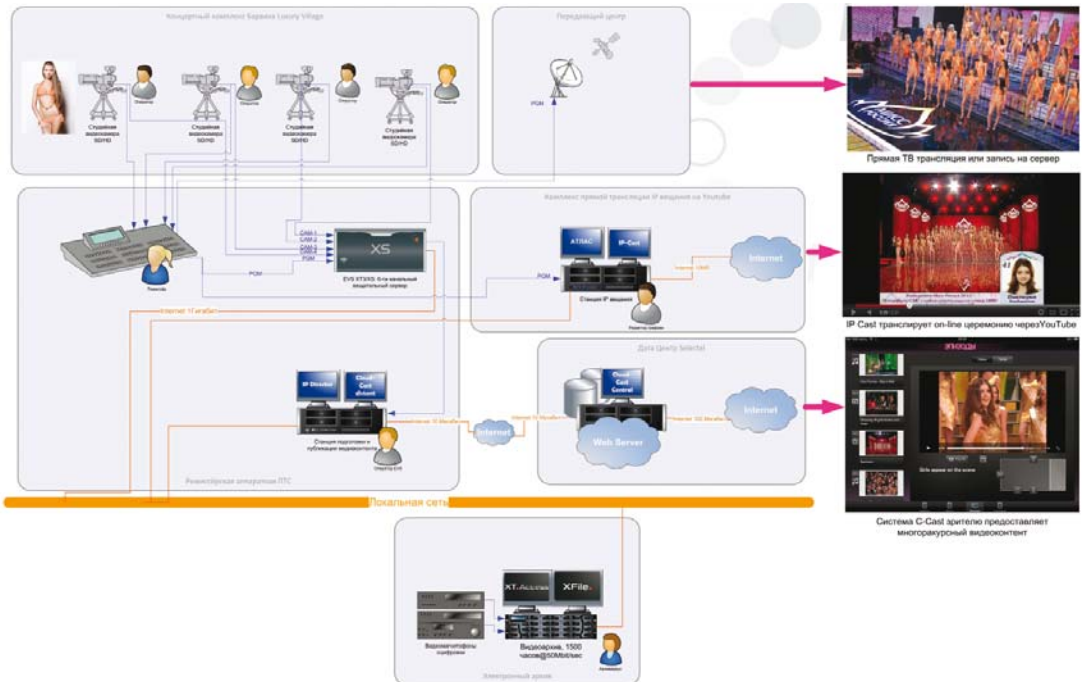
Концертный комплекс Барвиха Luxury Village

Оператор

Оператор

Оператор

Оператор

Студийная видеокамера SD/HD

Студийная видеокамера SD/HD

Студийная видеокамера SD/HD

Студийная видеокамера SD/HD

Передающий центр

PGM

Прямая ТВ трансляция или запись на сервер

Комплекс прямой трансляции IP вещания на Youtube

CAM-1
CAM-2
CAM-3
CAM-4
PGM

XS

EVS XT3/XS: 6-ти канальный продакшн-сервер

PGM

Режиссер

PGM

АТЛАС

IP-Cast

Internet

Станция IP вещания

Инженер IP вещания

IP Cast транслирует on-line церемонию черезYouTube

Internet 1Гигабит

Дата Центр Selectel

IP Director

Cloud Cast di-host

Cloud Cast Control

Web Server

Internet

Internet

Станция подготовки и публикации видеоконтента

Оператор EVS

Режиссёрская аппаратная ПТС

Системa C-Cast зрителю предоставляет многоракурсный видеоконтент

Локальная сеть

XT Access

XFile

Видеомагнитофоны цифровые

Видеоархив, 1500 часов@50Mbit/sec

Архивариус

Электронный архив